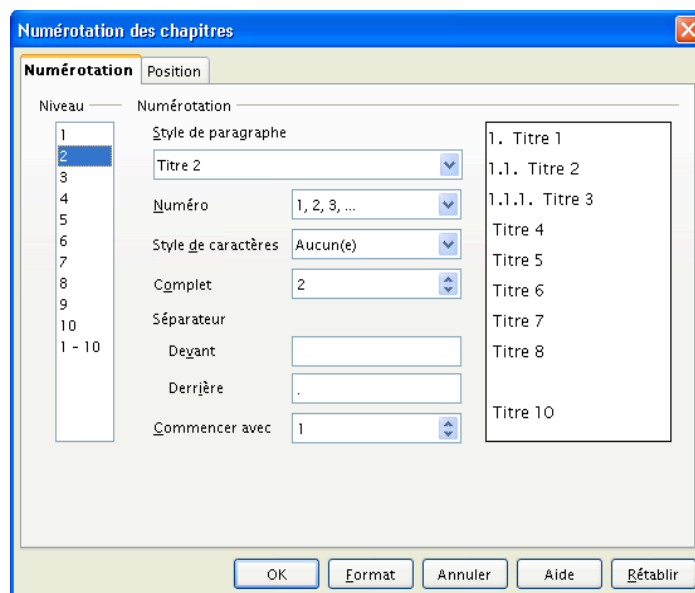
Numérotation des chapitres

Numérotation | Position

Niveau

1
2
3
4
5
6
7
8
9
10
1 - 10

Numérotation

Style de paragraphe

Titre 2

Numéro | 1, 2, 3, ...

Style de caractères | Aucun(e)

Complet | 2

Séparateur

Devant

Derrière | .

Commencer avec | 1

1. Titre 1
1.1. Titre 2
1.1.1. Titre 3
Titre 4
Titre 5
Titre 6
Titre 7
Titre 8

Titre 10

OK | Format | Annuler | Aide | Rétablir